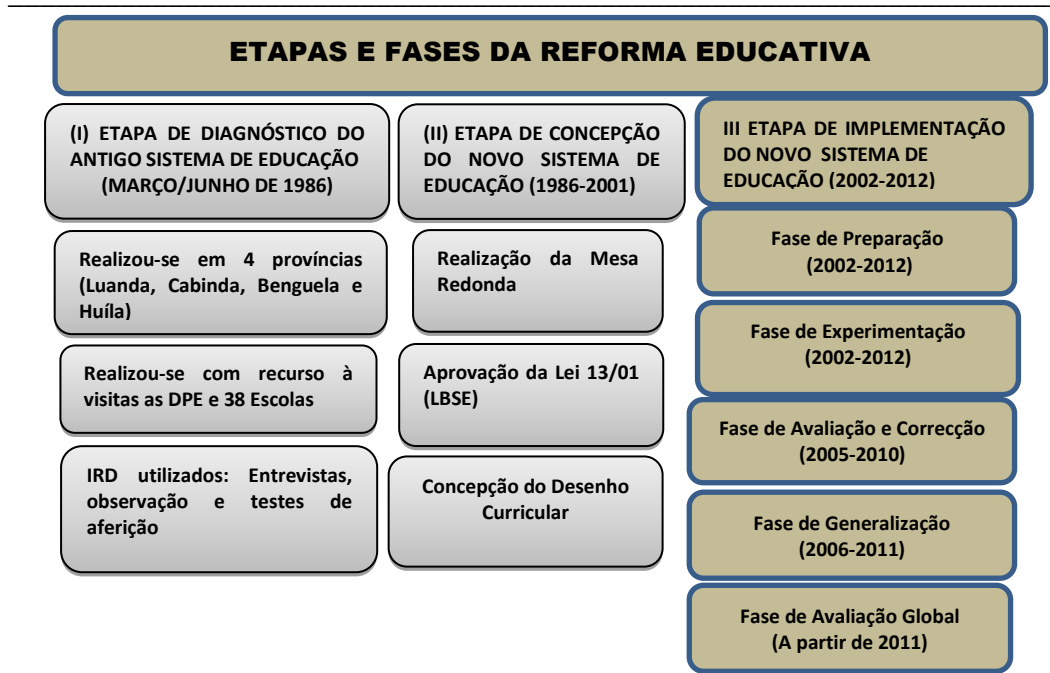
ETAPAS E FASES DA REFORMA EDUCATIVA

(I) ETAPA DE DIAGNÓSTICO DO ANTIGO SISTEMA DE EDUCAÇÃO (MARÇO/JUNHO DE 1986)

Realizou-se em 4 províncias (Luanda, Cabinda, Benguela e Huíla)

Realizou-se com recurso à visitas as DPE e 38 Escolas

IRD utilizados: Entrevistas, observação e testes de aferição

(II) ETAPA DE CONCEPÇÃO DO NOVO SISTEMA DE EDUCAÇÃO (1986-2001)

Realização da Mesa Redonda

Aprovação da Lei 13/01 (LBSE)

Concepção do Desenho Curricular

III ETAPA DE IMPLEMENTAÇÃO DO NOVO SISTEMA DE EDUCAÇÃO (2002-2012)

Fase de Preparação (2002-2012)

Fase de Experimentação (2002-2012)

Fase de Avaliação e Correcção (2005-2010)

Fase de Generalização (2006-2011)

Fase de Avaliação Global (A partir de 2011)